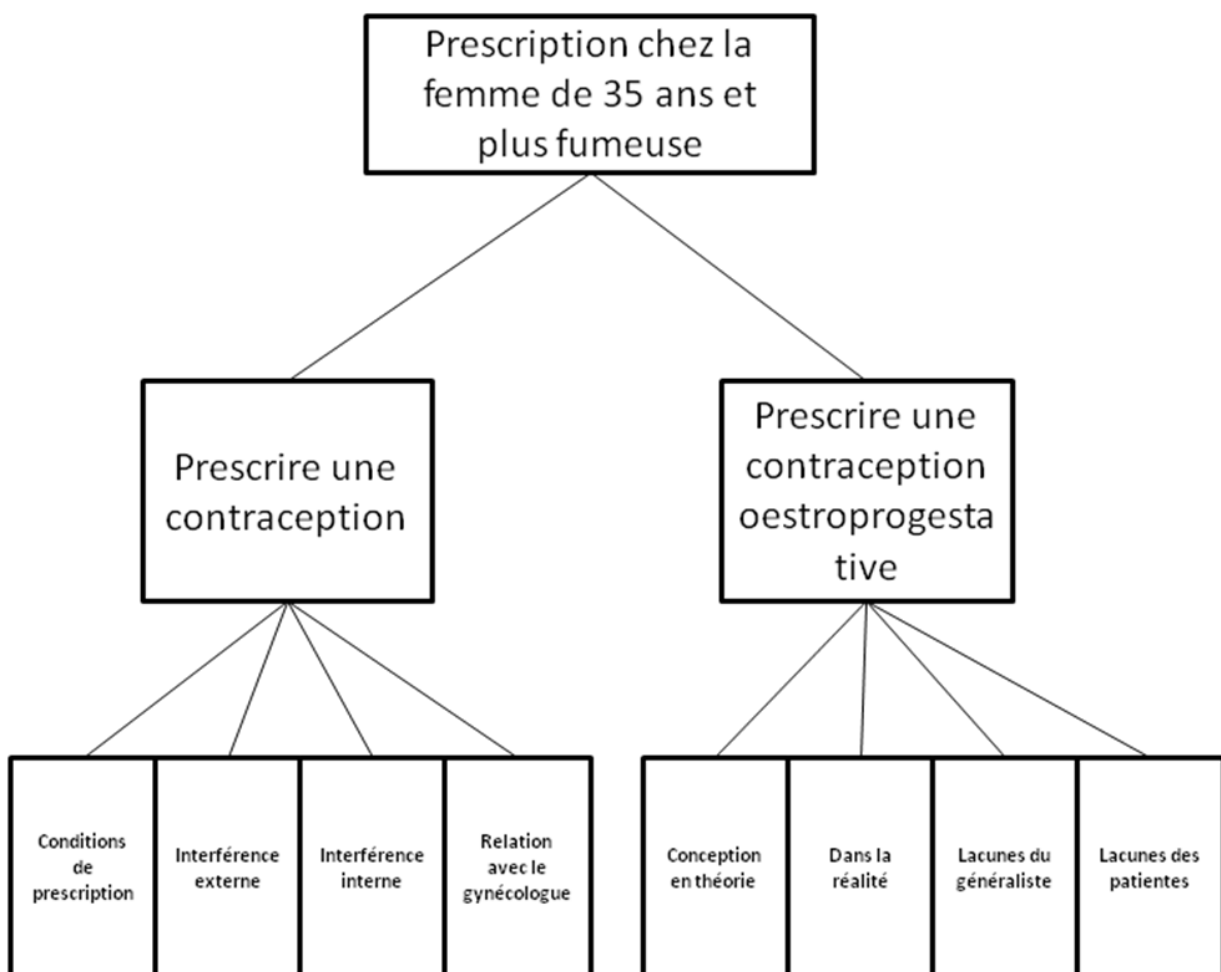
Prescription chez la femme de 35 ans et plus fumeuse

Prescrire une contraception

Prescrire une contraception oestroprogesta tive

Conditions de prescription

Interférence externe

Interférence interne

Relation avec le gynécologue

Conception en théorie

Dans la réalité

Lacunes du généraliste

Lacunes des patientes